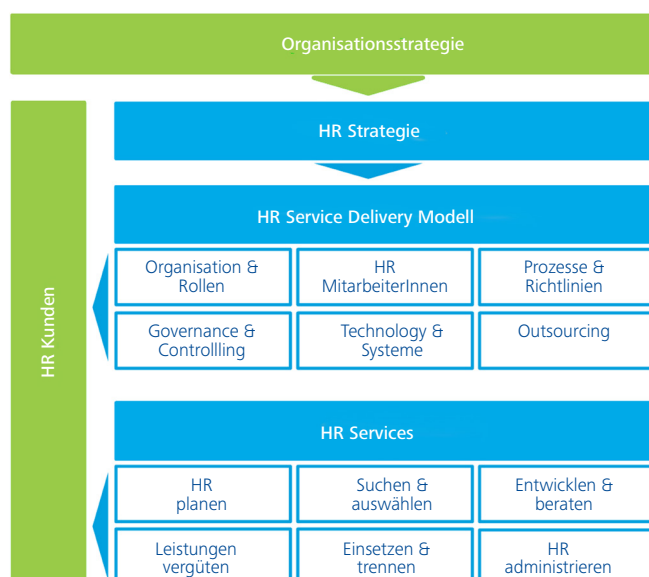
Organisationsstrategie

HR Kunden

HR Strategie

HR Service Delivery Modell

Organisation & Rollen

HR MitarbeiterInnen

Prozesse & Richtlinien

Governance & Controllling

Technology & Systeme

Outsourcing

HR Services

HR planen

Suchen & auswählen

Entwicklen & beraten

Leistungen vergüten

Einsetzen & trennen

HR administrieren